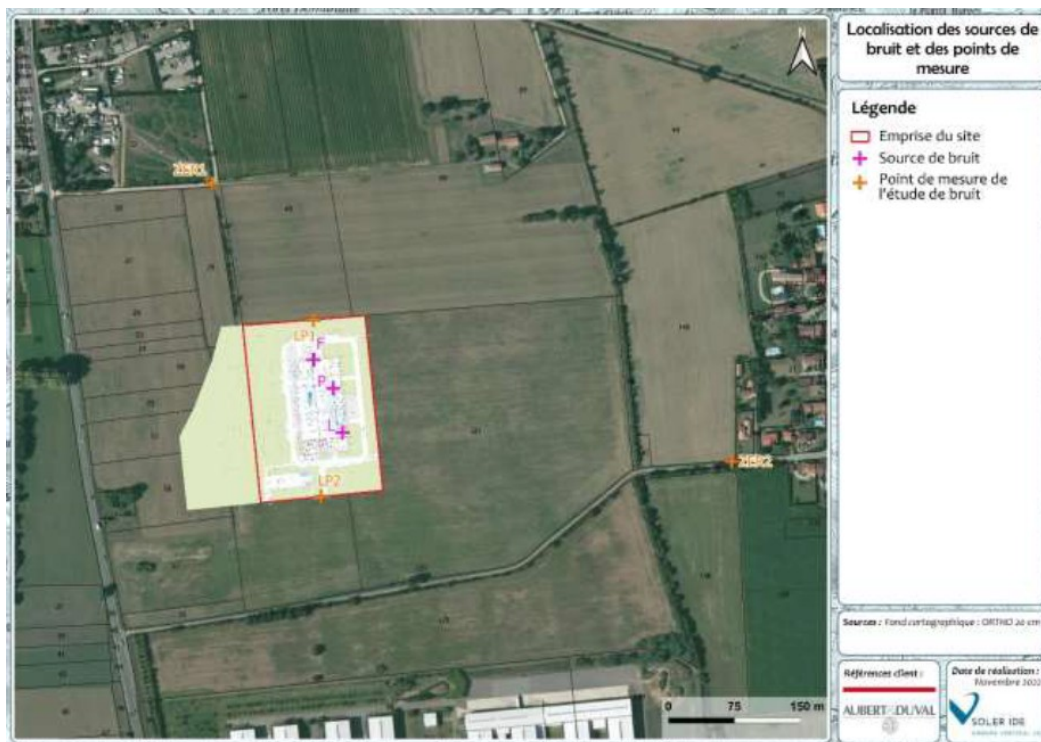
Localisation des sources de bruit et des points de mesure

Légende
Emprise du site
Source de bruit
Point de mesure de l'étude de bruit

ZER1
LP1
F
P
L
LP2
ZER2

0 75 150 m

Sources : Fond cartographique : ORTHO 20 cm

Références client :
AUBERT DUVAL

Date de réalisation : Novembre 202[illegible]
SOLER IDE